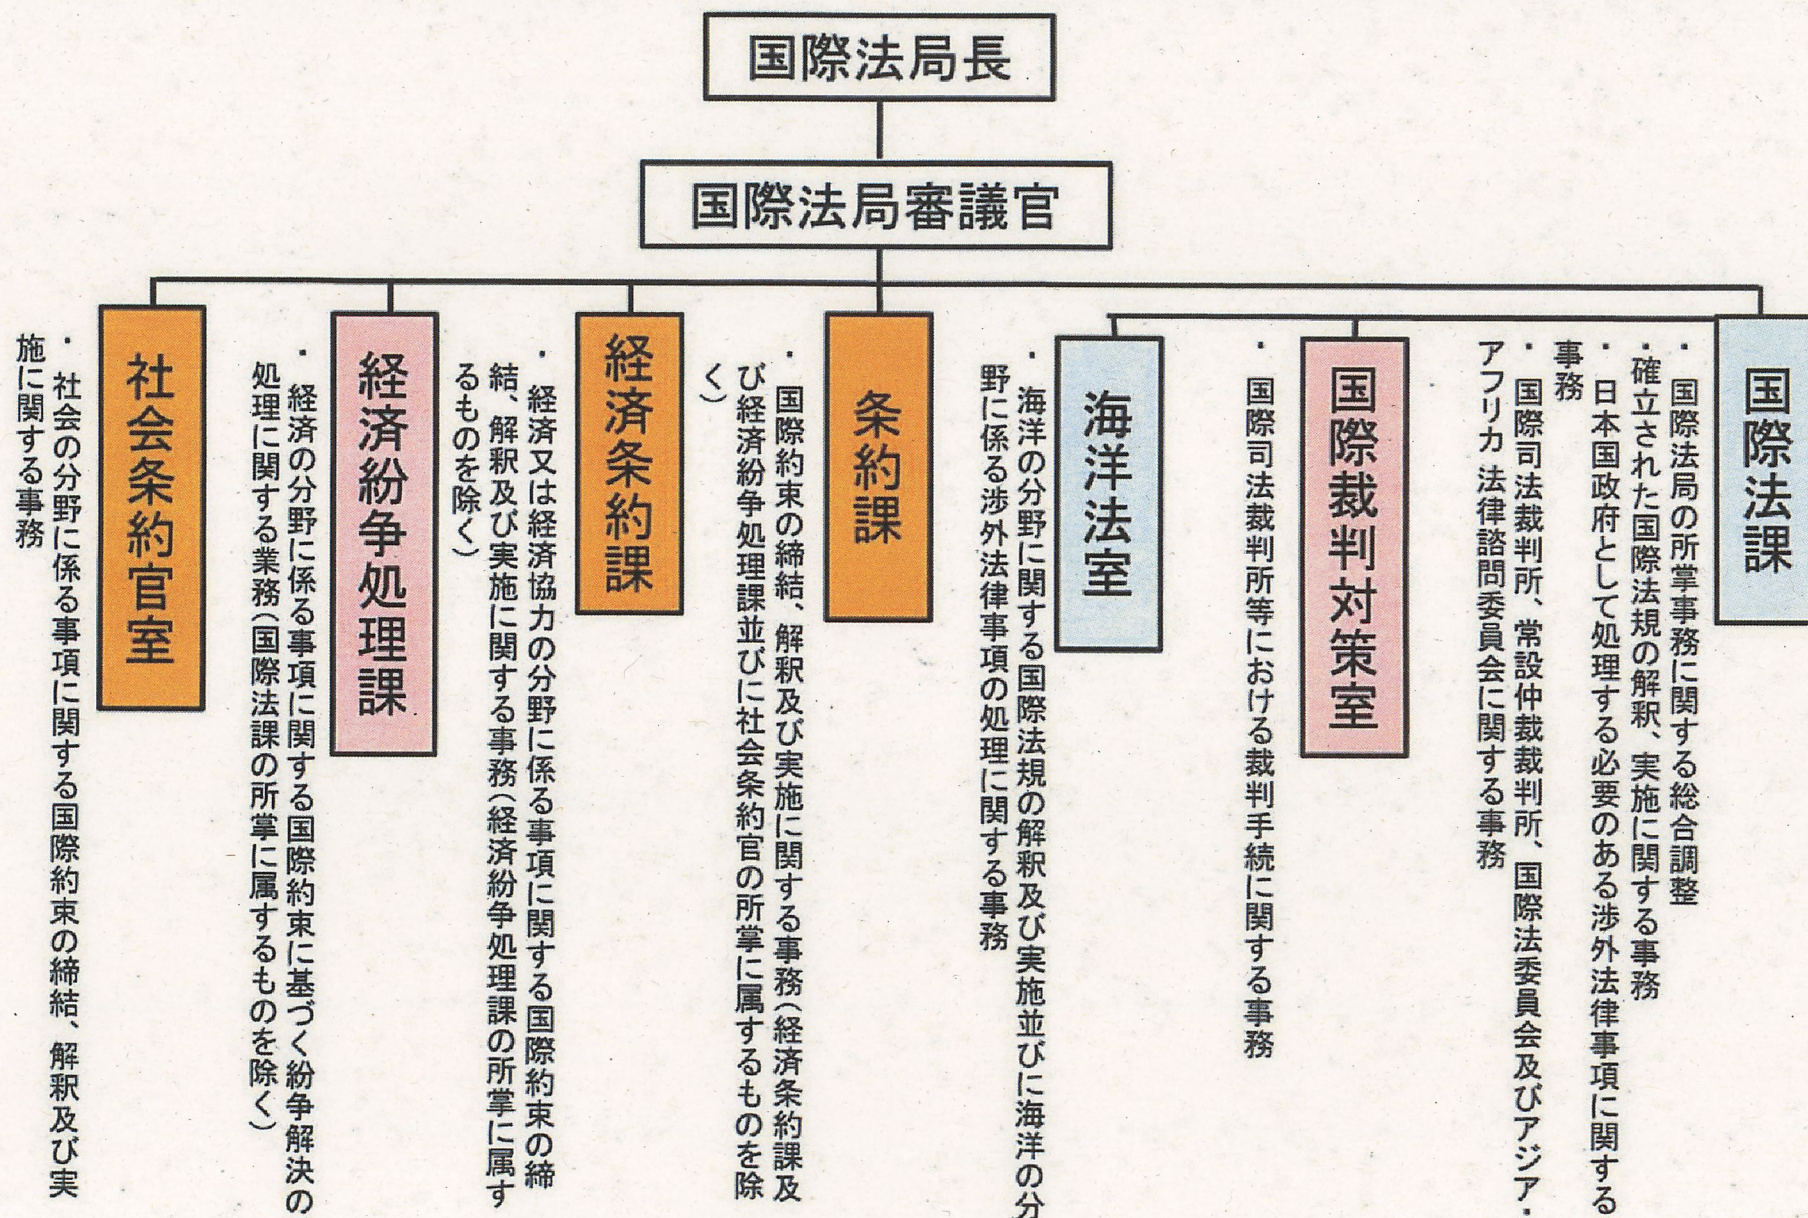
国際法局長

国際法局審議官

国際法課
・国際法局の所掌事務に関する総合調整
・確立された国際法規の解釈、実施に関する事務
・日本国政府として処理する必要のある渉外法律事項に関する事務
・国際司法裁判所、常設仲裁裁判所、国際法委員会及びアジア・アフリカ法律諮問委員会に関する事務

国際裁判対策室
・国際司法裁判所等における裁判手続に関する事務

海洋法室
・海洋の分野に関する国際法規の解釈及び実施並びに海洋の分野に係る渉外法律事項の処理に関する事務

条約課
・国際約束の締結、解釈及び実施に関する事務（経済条約課及び経済紛争処理課並びに社会条約官の所掌に属するものを除く）

経済条約課
・経済又は経済協力の分野に係る事項に関する国際約束の締結、解釈及び実施に関する事務（経済紛争処理課の所掌に属するものを除く）

経済紛争処理課
・経済の分野に係る事項に関する国際約束に基づく紛争解決の処理に関する業務（国際法課の所掌に属するものを除く）

社会条約官室
・社会の分野に係る事項に関する国際約束の締結、解釈及び実施に関する事務